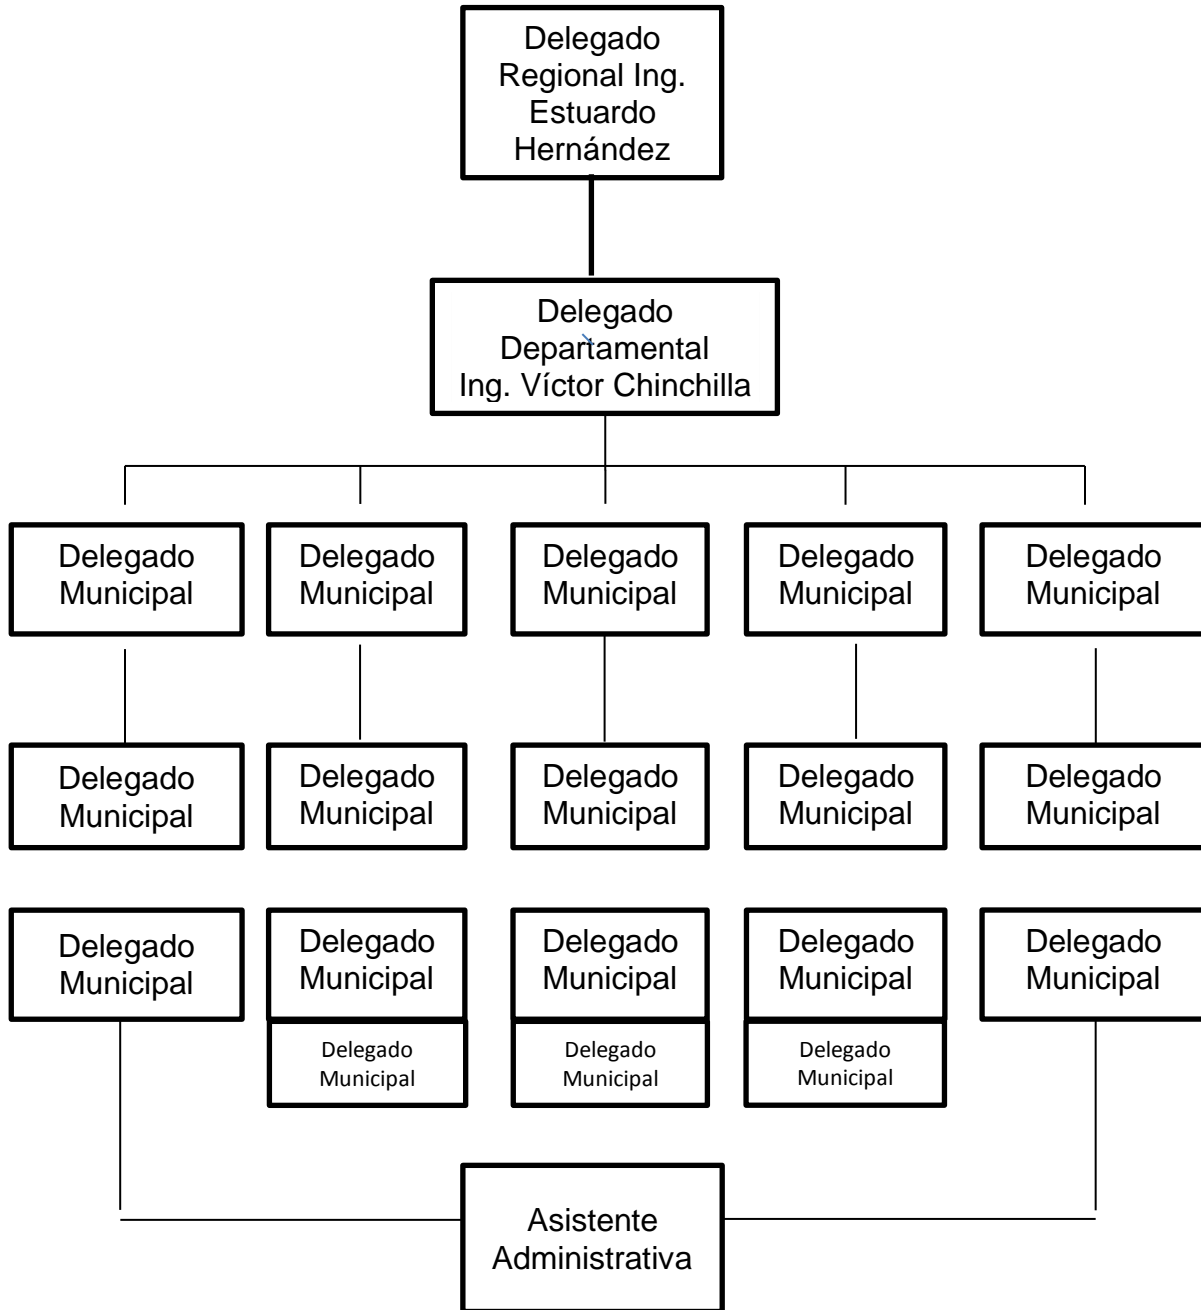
Delegado Regional Ing. Estuardo Hernández

Delegado Departamental Ing. Víctor Chinchilla

Delegado Municipal

Delegado Municipal

Delegado Municipal

Delegado Municipal

Delegado Municipal

Delegado Municipal

Delegado Municipal

Delegado Municipal

Delegado Municipal

Delegado Municipal

Delegado Municipal

Delegado Municipal

Delegado Municipal

Delegado Municipal

Delegado Municipal

Delegado Municipal

Delegado Municipal

Delegado Municipal

Asistente Administrativa